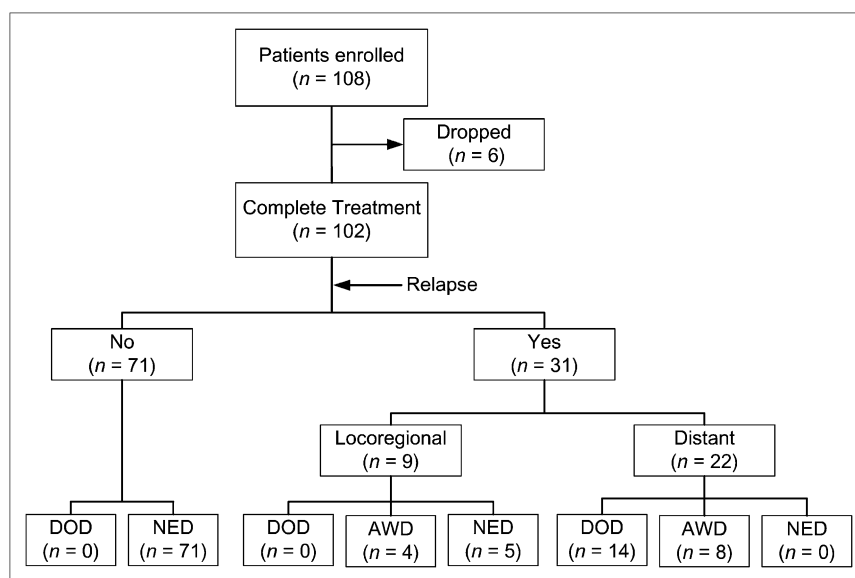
Patients enrolled
($n$ = 108)

Dropped
($n$ = 6)

Complete Treatment
($n$ = 102)

Relapse

No
($n$ = 71)

Yes
($n$ = 31)

Locoregional
($n$ = 9)

Distant
($n$ = 22)

DOD
($n$ = 0)

NED
($n$ = 71)

DOD
($n$ = 0)

AWD
($n$ = 4)

NED
($n$ = 5)

DOD
($n$ = 14)

AWD
($n$ = 8)

NED
($n$ = 0)